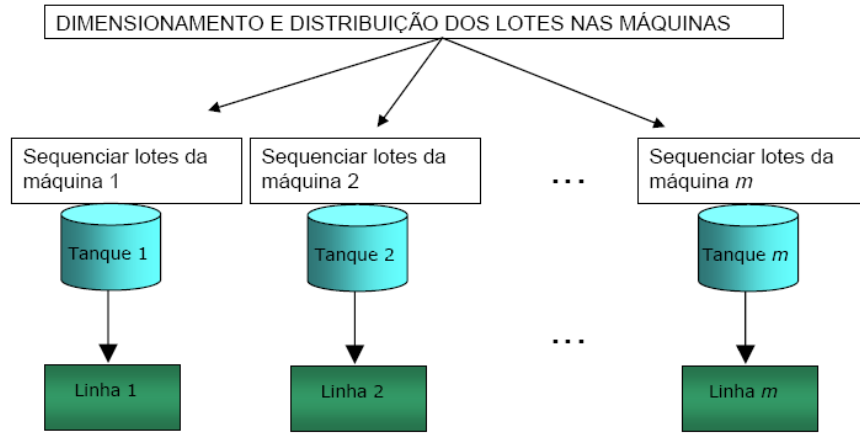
DIMENSIONAMENTO E DISTRIBUIÇÃO DOS LOTES NAS MÁQUINAS

Sequenciar lotes da máquina 1

Tanque 1

Linha 1

Sequenciar lotes da máquina 2

Tanque 2

Linha 2

...

...

Sequenciar lotes da máquina $m$

Tanque $m$

Linha $m$